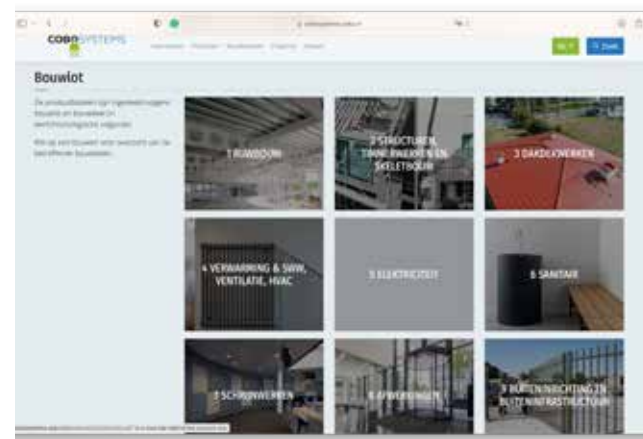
COBO SYSTEMS

Bouwlot

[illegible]

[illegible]

1 RUWBOUW

2 STRUCTUREN, DRAAGWERKEN EN SKELETBOUW

3 DAKDEKWERKEN

4 VERWARMING & SWW, VENTILATIE, HVAC

5 ELEKTRICITEIT

6 SANITAIR

7 SCHRIJNWERKEN

8 AFWERKINGEN

9 BUITENINRICHTING EN BUITENINFRASTRUCTUUR